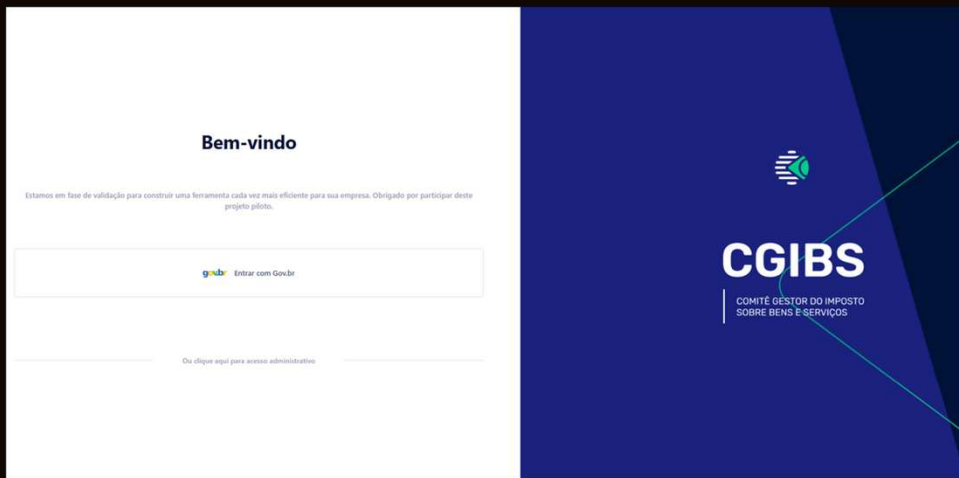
Bem-vindo

Estamos em fase de validação para construir uma ferramenta cada vez mais eficiente para sua empresa. Obrigado por participar deste projeto piloto.

gov.br Entrar com Gov.br

Ou clique aqui para acesso administrativo

CGIBS

COMITÊ GESTOR DO IMPOSTO SOBRE BENS E SERVIÇOS